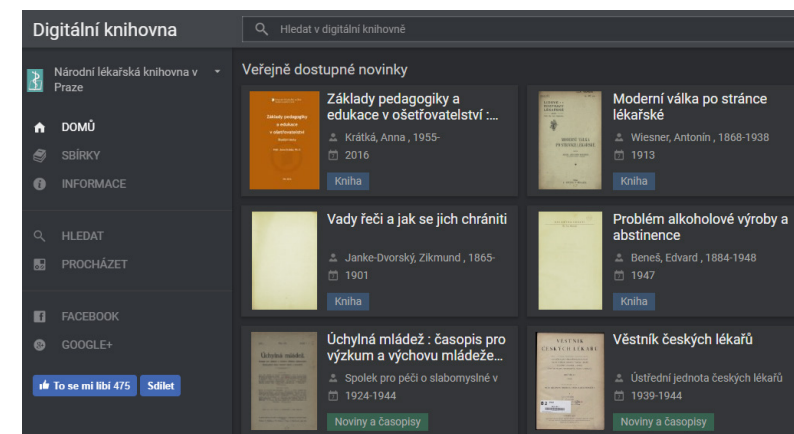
Digitální knihovna

Hledat v digitální knihovně

Národní lékařská knihovna v Praze

DOMŮ
SBÍRKY
INFORMACE

HLEDAT
PROCHÁZET

FACEBOOK
GOOGLE+

To se mi líbí 475
Sdílet

Veřejně dostupné novinky

Základy pedagogiky a edukace v ošetřovatelství :...
Krátká, Anna , 1955-
2016
Kniha

Moderní válka po stránce lékařské
Wiesner, Antonín , 1868-1938
1913
Kniha

Vady řeči a jak se jich chrániti
Janke-Dvorský, Zikmund , 1865-
1901
Kniha

Problém alkoholové výroby a abstinence
Beneš, Edvard , 1884-1948
1947
Kniha

Úchylná mládež : časopis pro výzkum a výchovu mládeže...
Spolek pro péči o slabomyslné v
1924-1944
Noviny a časopisy

Věstník českých lékařů
Ústřední jednota českých lékařů
1939-1944
Noviny a časopisy